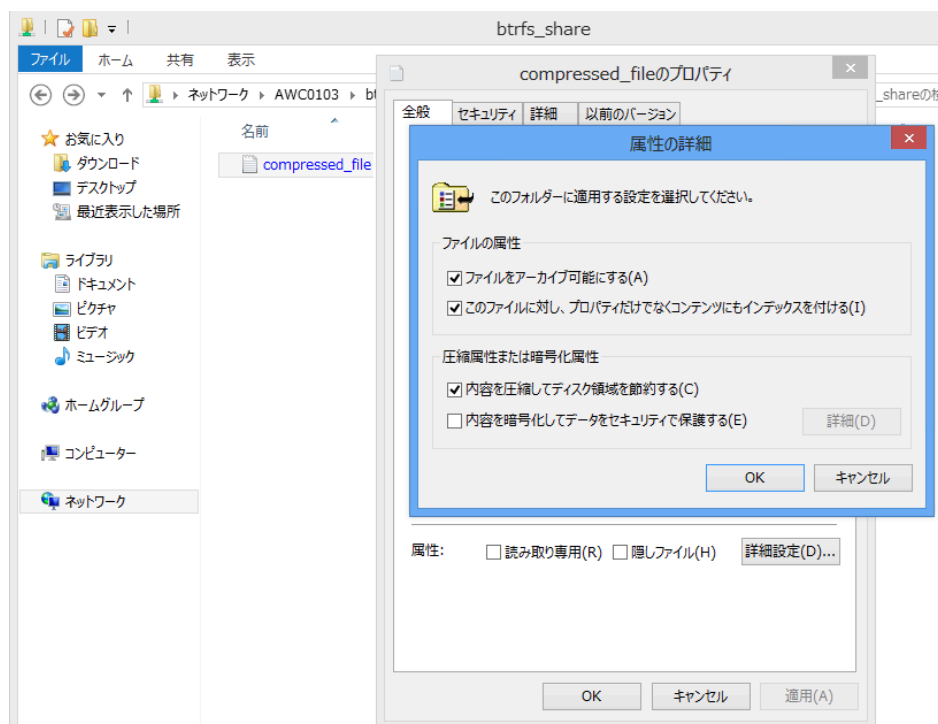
btrfs_share

ファイル ホーム 共有 表示

ネットワーク ▸ AWC0103 ▸ bt

_shareの検

お気に入り
ダウンロード
デスクトップ
最近表示した場所

ライブラリ
ドキュメント
ピクチャ
ビデオ
ミュージック

ホームグループ

コンピューター

ネットワーク

名前

compressed_file

compressed_fileのプロパティ

全般 セキュリティ 詳細 以前のバージョン

属性の詳細

このフォルダーに適用する設定を選択してください。

ファイルの属性

ファイルをアーカイブ可能にする(A)

このファイルに対し、プロパティだけでなくコンテンツにもインデックスを付ける(I)

圧縮属性または暗号化属性

内容を圧縮してディスク領域を節約する(C)

内容を暗号化してデータをセキュリティで保護する(E)

詳細(D)

OK キャンセル

属性: 読み取り専用(R) 隠しファイル(H) 詳細設定(D)...

OK キャンセル 適用(A)